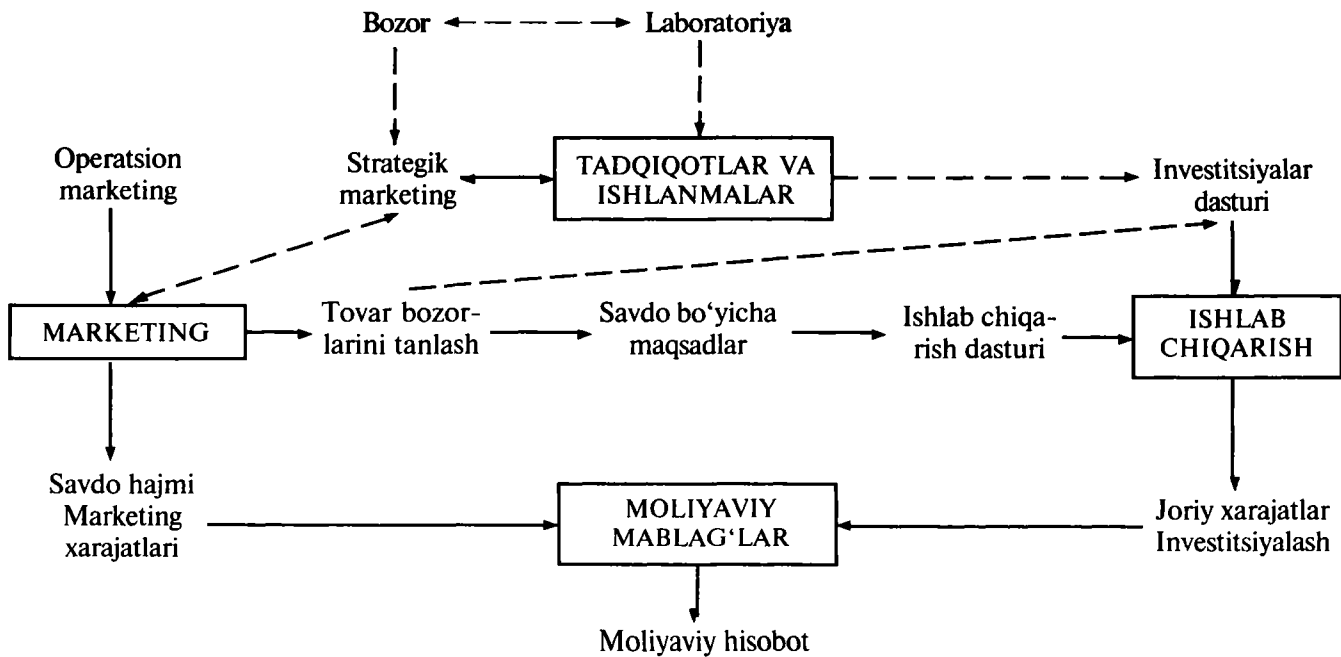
Bozor

Laboratoriya

Operatsion marketing

Strategik marketing

TADQIQOTLAR VA ISHLANMALAR

Investitsiyalar dasturi

MARKETING

Tovar bozorlarini tanlash

Savdo bo'yicha maqsadlar

Ishlab chiqarish dasturi

ISHLAB CHIQARISH

Savdo hajmi Marketing xarajatlari

MOLIYAVIY MABLAG'LAR

Joriy xarajatlar Investitsiyalash

Moliyaviy hisobot